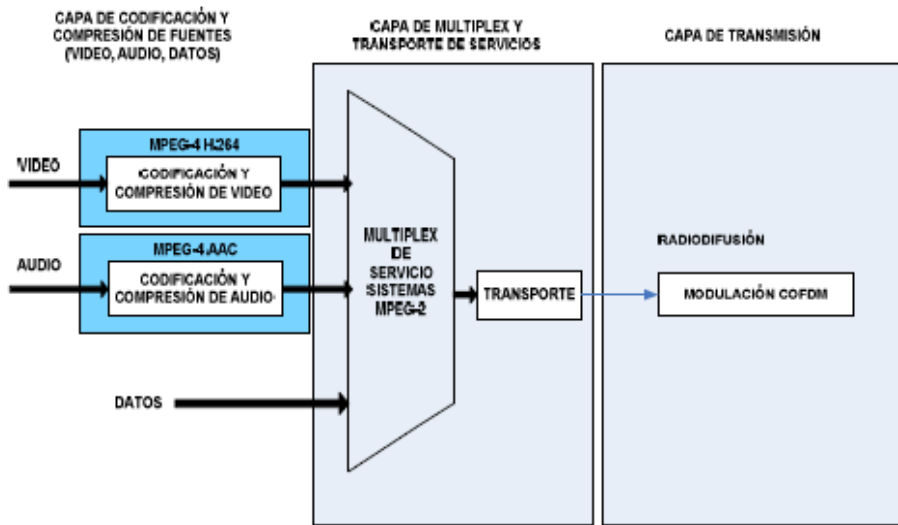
CAPA DE CODIFICACIÓN Y COMPRESIÓN DE FUENTES (VIDEO, AUDIO, DATOS)

CAPA DE MULTIPLEX Y TRANSPORTE DE SERVICIOS

CAPA DE TRANSMISIÓN

VIDEO

MPEG-4 H.264

CODIFICACIÓN Y COMPRESIÓN DE VIDEO

AUDIO

MPEG-4 AAC

CODIFICACIÓN Y COMPRESIÓN DE AUDIO

DATOS

MULTIPLEX DE SERVICIO SISTEMAS MPEG-2

TRANSPORTE

RADIODIFUSIÓN

MODULACIÓN COFDM